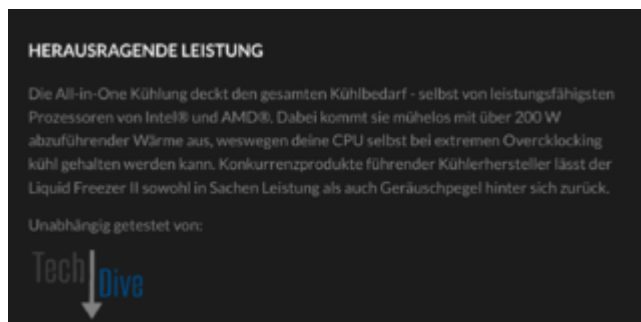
HERAUSRAGENDE LEISTUNG

Die All-in-One Kühlung deckt den gesamten Kühlbedarf - selbst von leistungsfähigsten Prozessoren von Intel® und AMD®. Dabei kommt sie mühelos mit über 200 W abzuführender Wärme aus, weswegen deine CPU selbst bei extremen Overcklocking kühl gehalten werden kann. Konkurrenzprodukte führender Kühlerhersteller lässt der Liquid Freezer II sowohl in Sachen Leistung als auch Geräuschpegel hinter sich zurück.

Unabhängig getestet von:

Tech Dive